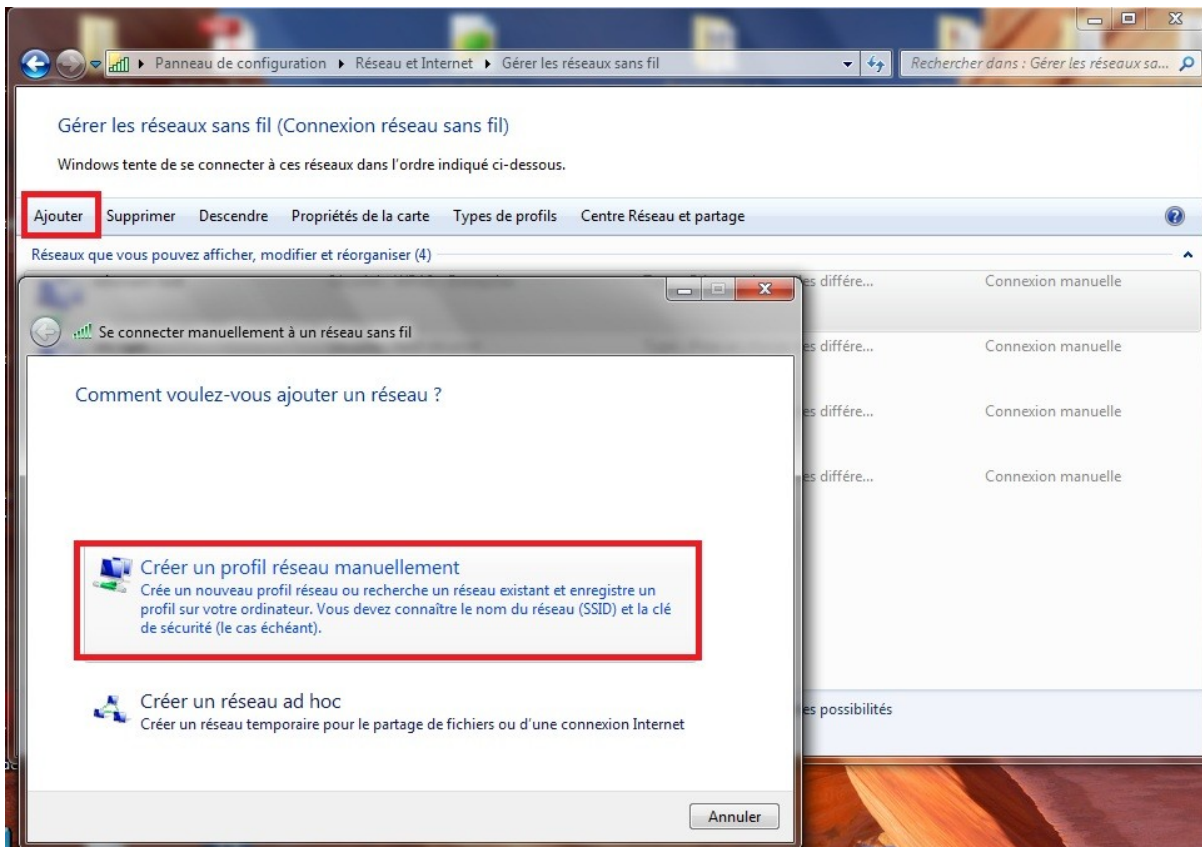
Panneau de configuration ▸ Réseau et Internet ▸ Gérer les réseaux sans fil

Rechercher dans : Gérer les réseaux sa...

Gérer les réseaux sans fil (Connexion réseau sans fil)

Windows tente de se connecter à ces réseaux dans l'ordre indiqué ci-dessous.

Ajouter Supprimer Descendre Propriétés de la carte Types de profils Centre Réseau et partage

Réseaux que vous pouvez afficher, modifier et réorganiser (4)

es différe... Connexion manuelle

es différe... Connexion manuelle

es différe... Connexion manuelle

es différe... Connexion manuelle

es possibilités

Se connecter manuellement à un réseau sans fil

Comment voulez-vous ajouter un réseau ?

Créer un profil réseau manuellement
Crée un nouveau profil réseau ou recherche un réseau existant et enregistre un profil sur votre ordinateur. Vous devez connaître le nom du réseau (SSID) et la clé de sécurité (le cas échéant).

Créer un réseau ad hoc
Créer un réseau temporaire pour le partage de fichiers ou d'une connexion Internet

Annuler